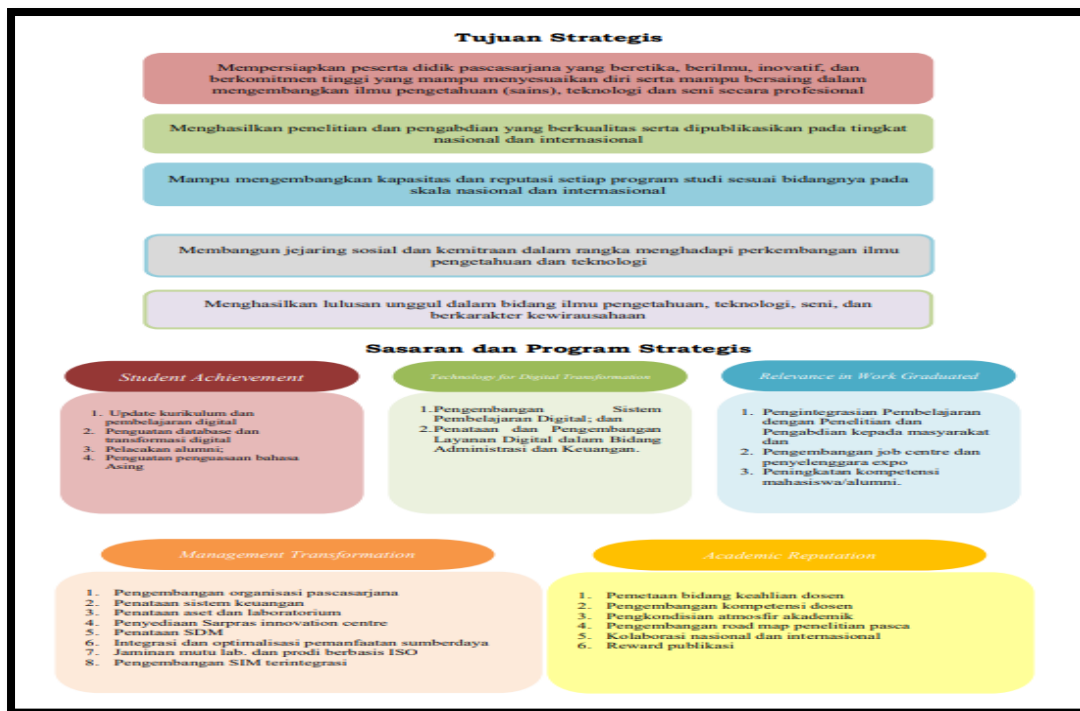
Tujuan Strategis

Mempersiapkan peserta didik pascasarjana yang beretika, berilmu, inovatif, dan berkomitmen tinggi yang mampu menyesuaikan diri serta mampu bersaing dalam mengembangkan ilmu pengetahuan (sains), teknologi dan seni secara profesional

Menghasilkan penelitian dan pengabdian yang berkualitas serta dipublikasikan pada tingkat nasional dan internasional

Mampu mengembangkan kapasitas dan reputasi setiap program studi sesuai bidangnya pada skala nasional dan internasional

Membangun jejaring sosial dan kemitraan dalam rangka menghadapi perkembangan ilmu pengetahuan dan teknologi

Menghasilkan lulusan unggul dalam bidang ilmu pengetahuan, teknologi, seni, dan berkarakter kewirausahaan

Sasaran dan Program Strategis

Student Achievement

1. Update kurikulum dan pembelajaran digital
2. Penguatan database dan transformasi digital
3. Pelacakan alumni;
4. Penguatan penguasaan bahasa Asing

Technology for Digital Transformation

1. Pengembangan Sistem Pembelajaran Digital; dan
2. Penataan dan Pengembangan Layanan Digital dalam Bidang Administrasi dan Keuangan.

Relevance in Work Graduated

1. Pengintegrasian Pembelajaran dengan Penelitian dan Pengabdian kepada masyarakat dan
2. Pengembangan job centre dan penyelenggara expo
3. Peningkatan kompetensi mahasiswa/alumni.

Management Transformation

1. Pengembangan organisasi pascasarjana
2. Penataan sistem keuangan
3. Penataan aset dan laboratorium
4. Penyediaan Sarpras innovation centre
5. Penataan SDM
6. Integrasi dan optimalisasi pemanfaatan sumberdaya
7. Jaminan mutu lab. dan prodi berbasis ISO
8. Pengembangan SIM terintegrasi

Academic Reputation

1. Pemetaan bidang keahlian dosen
2. Pengembangan kompetensi dosen
3. Pengkondisian atmosfir akademik
4. Pengembangan road map penelitian pasca
5. Kolaborasi nasional dan internasional
6. Reward publikasi